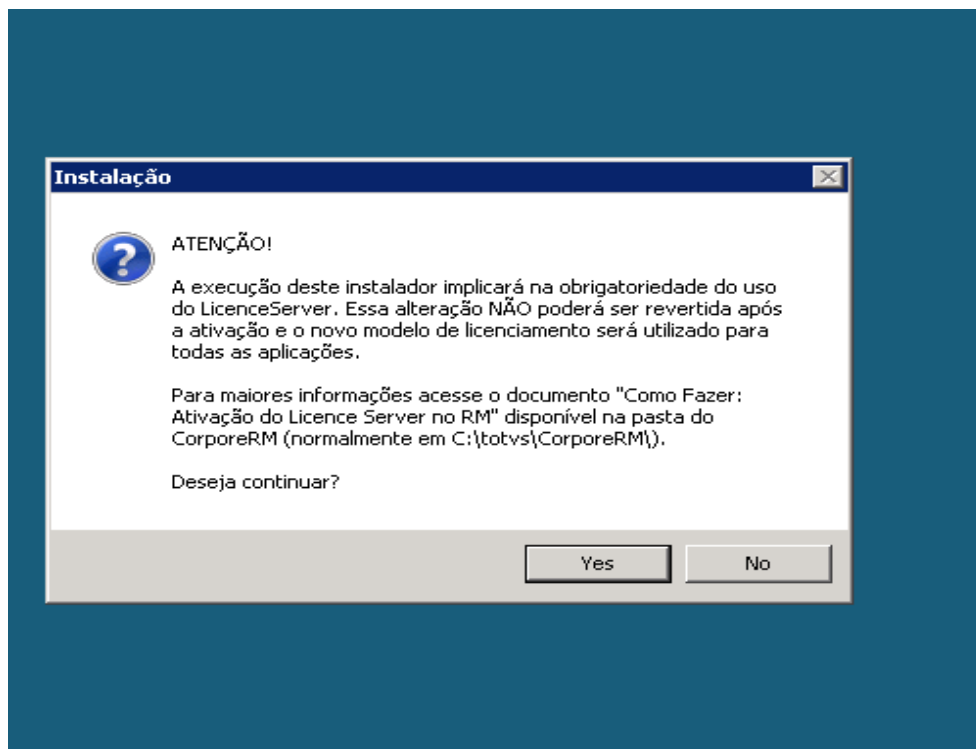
Instalação

ATENÇÃO!

A execução deste instalador implicará na obrigatoriedade do uso do LicenceServer. Essa alteração NÃO poderá ser revertida após a ativação e o novo modelo de licenciamento será utilizado para todas as aplicações.

Para maiores informações acesse o documento "Como Fazer: Ativação do Licence Server no RM" disponível na pasta do CorporeRM (normalmente em C:\totvs\CorporeRM\).

Deseja continuar?

Yes

No